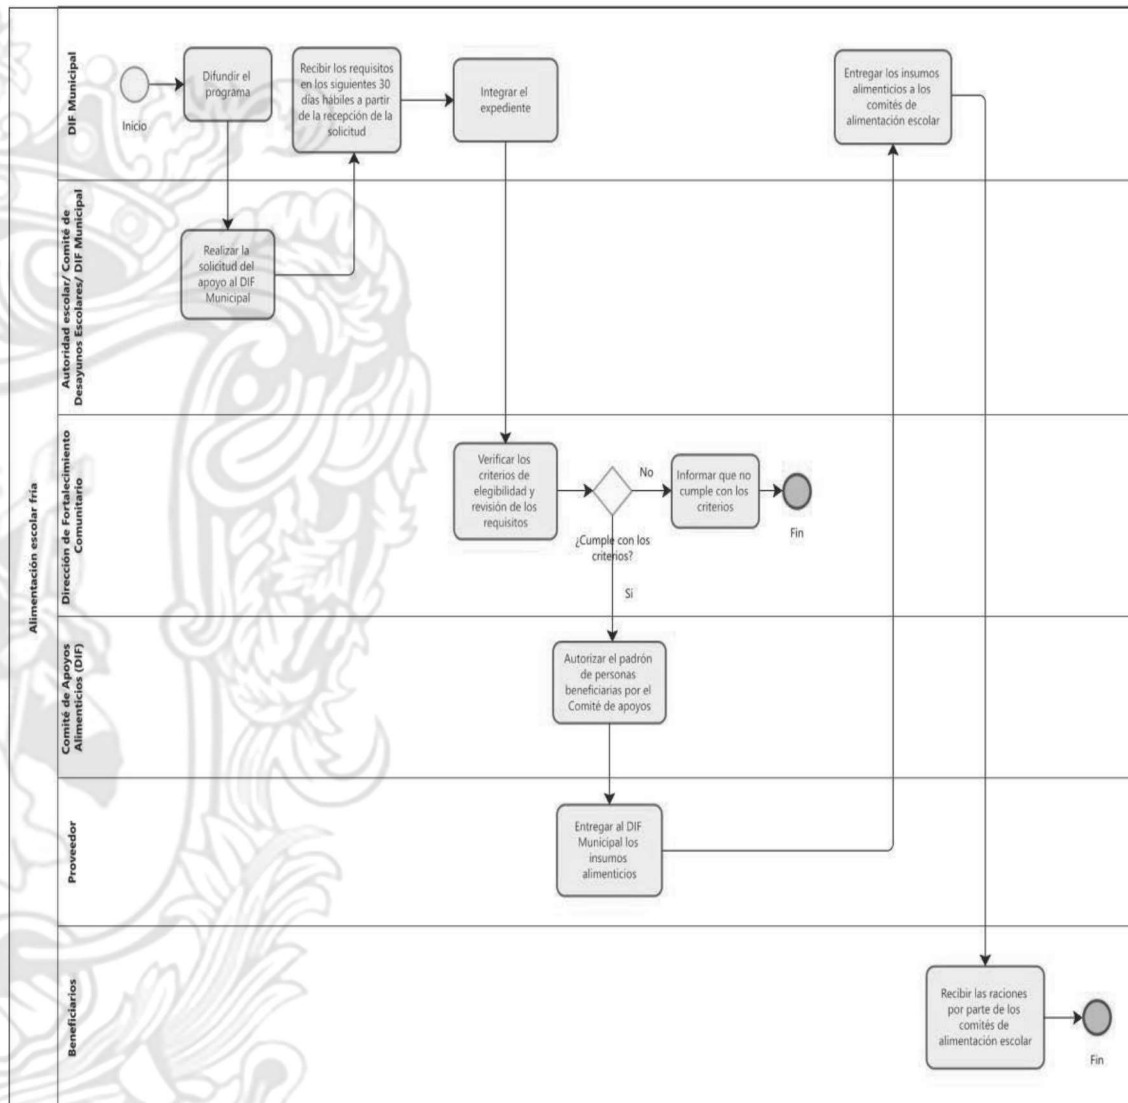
Alimentación escolar fría

DIF Municipal

Inicio

Difundir el programa

Recibir los requisitos en los siguientes 30 días hábiles a partir de la recepción de la solicitud

Integrar el expediente

Entregar los insumos alimenticios a los comités de alimentación escolar

Autoridad escolar/ Comité de Desayunos Escolares/ DIF Municipal

Realizar la solicitud del apoyo al DIF Municipal

Dirección de Fortalecimiento Comunitario

Verificar los criterios de elegibilidad y revisión de los requisitos

¿Cumple con los criterios?

No

Informar que no cumple con los criterios

Fin

Si

Comité de Apoyos Alimenticios (DIF)

Autorizar el padrón de personas beneficiarias por el Comité de apoyos

Proveedor

Entregar al DIF Municipal los insumos alimenticios

Beneficiarios

Recibir las raciones por parte de los comités de alimentación escolar

Fin